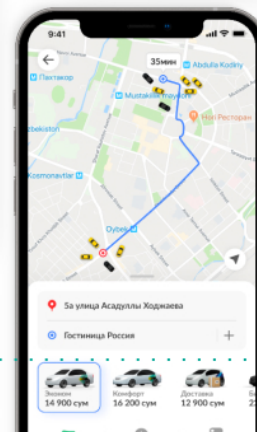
9:41

35мин

Abdulla Kodiriy

Пахтакор

Mustakillik maydoni

Hilol Ресторан

Bekobod

Kosmonavtlar

Oybek

5а улица Асадуллы Ходжаева

Гостиница Россия

+

Эконом
14 900 сум

Комфорт
16 200 сум

Доставка
12 900 сум

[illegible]